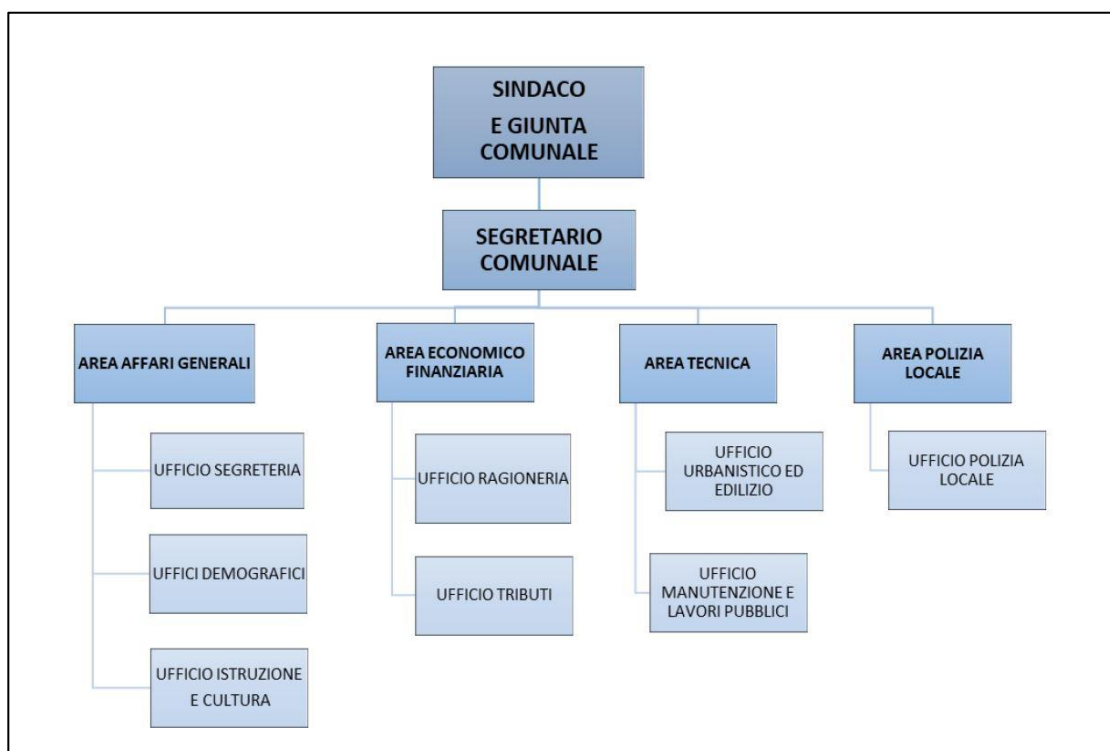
SINDACO
E GIUNTA COMUNALE

SEGRETARIO COMUNALE

AREA AFFARI GENERALI

UFFICIO SEGRETERIA

UFFICI DEMOGRAFICI

UFFICIO ISTRUZIONE E CULTURA

AREA ECONOMICO FINANZIARIA

UFFICIO RAGIONERIA

UFFICIO TRIBUTI

AREA TECNICA

UFFICIO URBANISTICO ED EDILIZIO

UFFICIO MANUTENZIONE E LAVORI PUBBLICI

AREA POLIZIA LOCALE

UFFICIO POLIZIA LOCALE